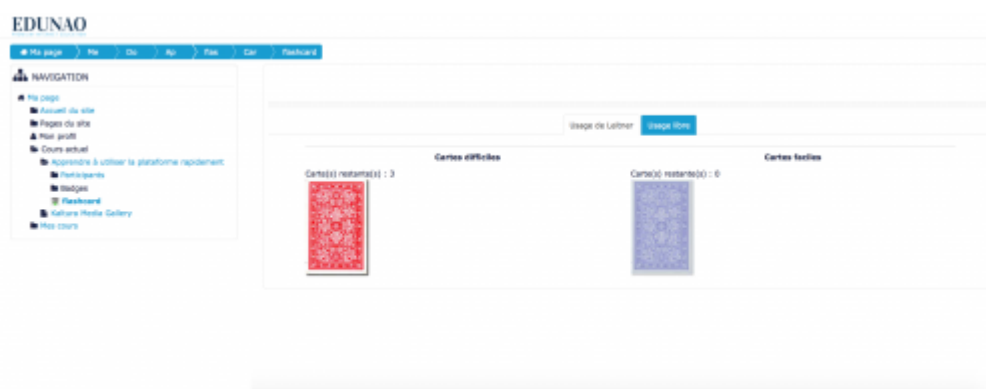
EDUNAO

Ma page | Me | Ou | Ap | Fas | Car | flashcard

NAVIGATION

Ma page
Accueil du site
Pages du site
Mon profil
Cours actuel
Apprendre à utiliser la plateforme rapidement
Participants
Badges
flashcard
Kaltura Media Gallery
Mes cours

Usage de Leitner | Usage libre

Cartes difficiles
Carte(s) restante(s) : 3

Cartes faciles
Carte(s) restante(s) : 0